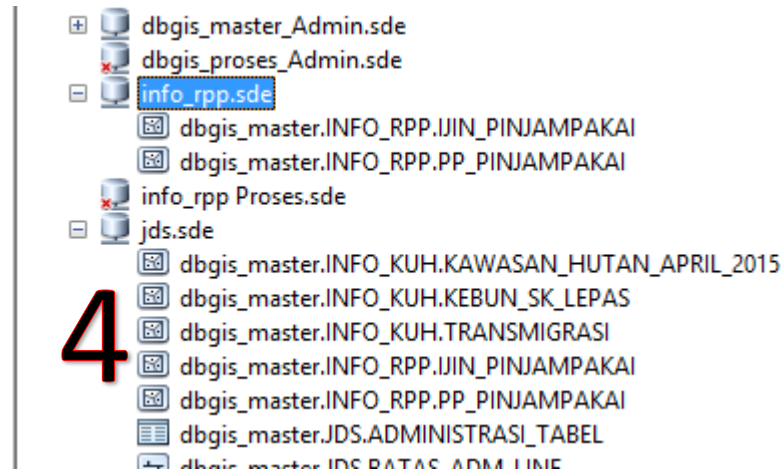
dbgis_master_Admin.sde
dbgis_proses_Admin.sde
info_rpp.sde
dbgis_master.INFO_RPP.IJIN_PINJAMPAKAI
dbgis_master.INFO_RPP.PP_PINJAMPAKAI
info_rpp Proses.sde
jds.sde
dbgis_master.INFO_KUH.KAWASAN_HUTAN_APRIL_2015
dbgis_master.INFO_KUH.KEBUN_SK_LEPAS
dbgis_master.INFO_KUH.TRANSMIGRASI
dbgis_master.INFO_RPP.IJIN_PINJAMPAKAI
dbgis_master.INFO_RPP.PP_PINJAMPAKAI
dbgis_master.JDS.ADMINISTRASI_TABEL
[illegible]

4